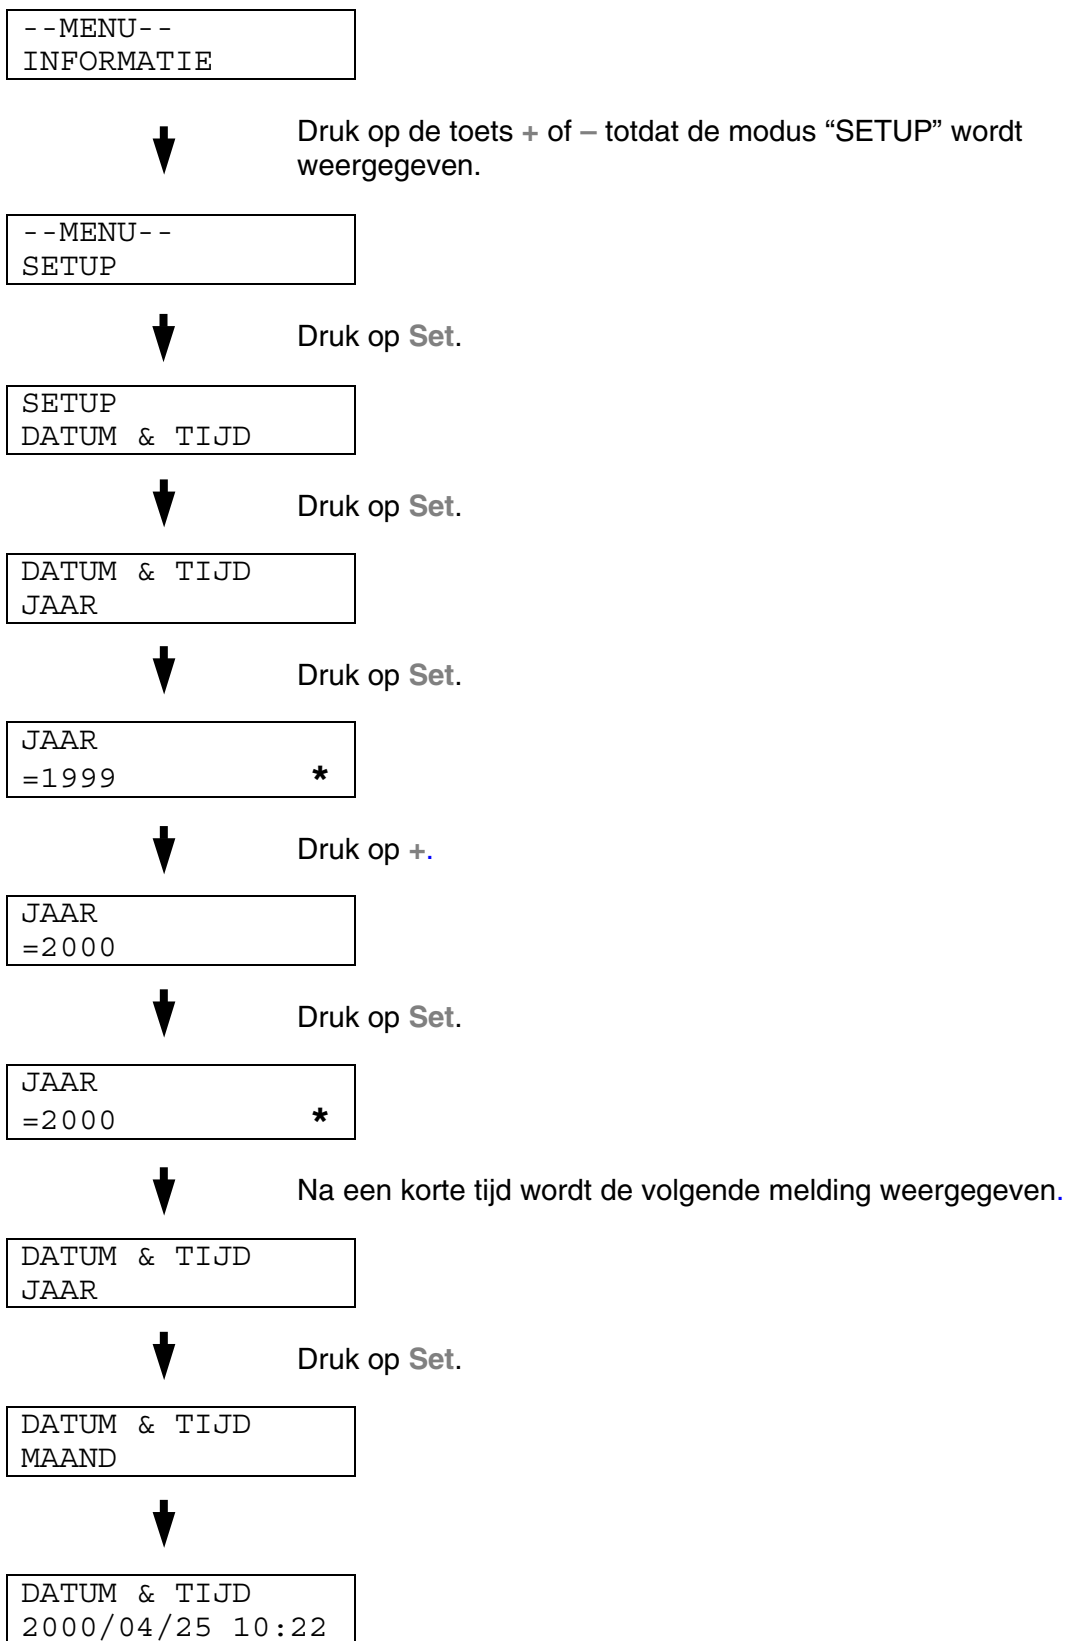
--MENU--
INFORMATIE

Druk op de toets + of – totdat de modus “SETUP” wordt weergegeven.

--MENU--
SETUP

Druk op Set.

SETUP
DATUM & TIJD

Druk op Set.

DATUM & TIJD
JAAR

Druk op Set.

JAAR
=1999 *

Druk op +.

JAAR
=2000

Druk op Set.

JAAR
=2000 *

Na een korte tijd wordt de volgende melding weergegeven.

DATUM & TIJD
JAAR

Druk op Set.

DATUM & TIJD
MAAND

DATUM & TIJD
2000/04/25 10:22